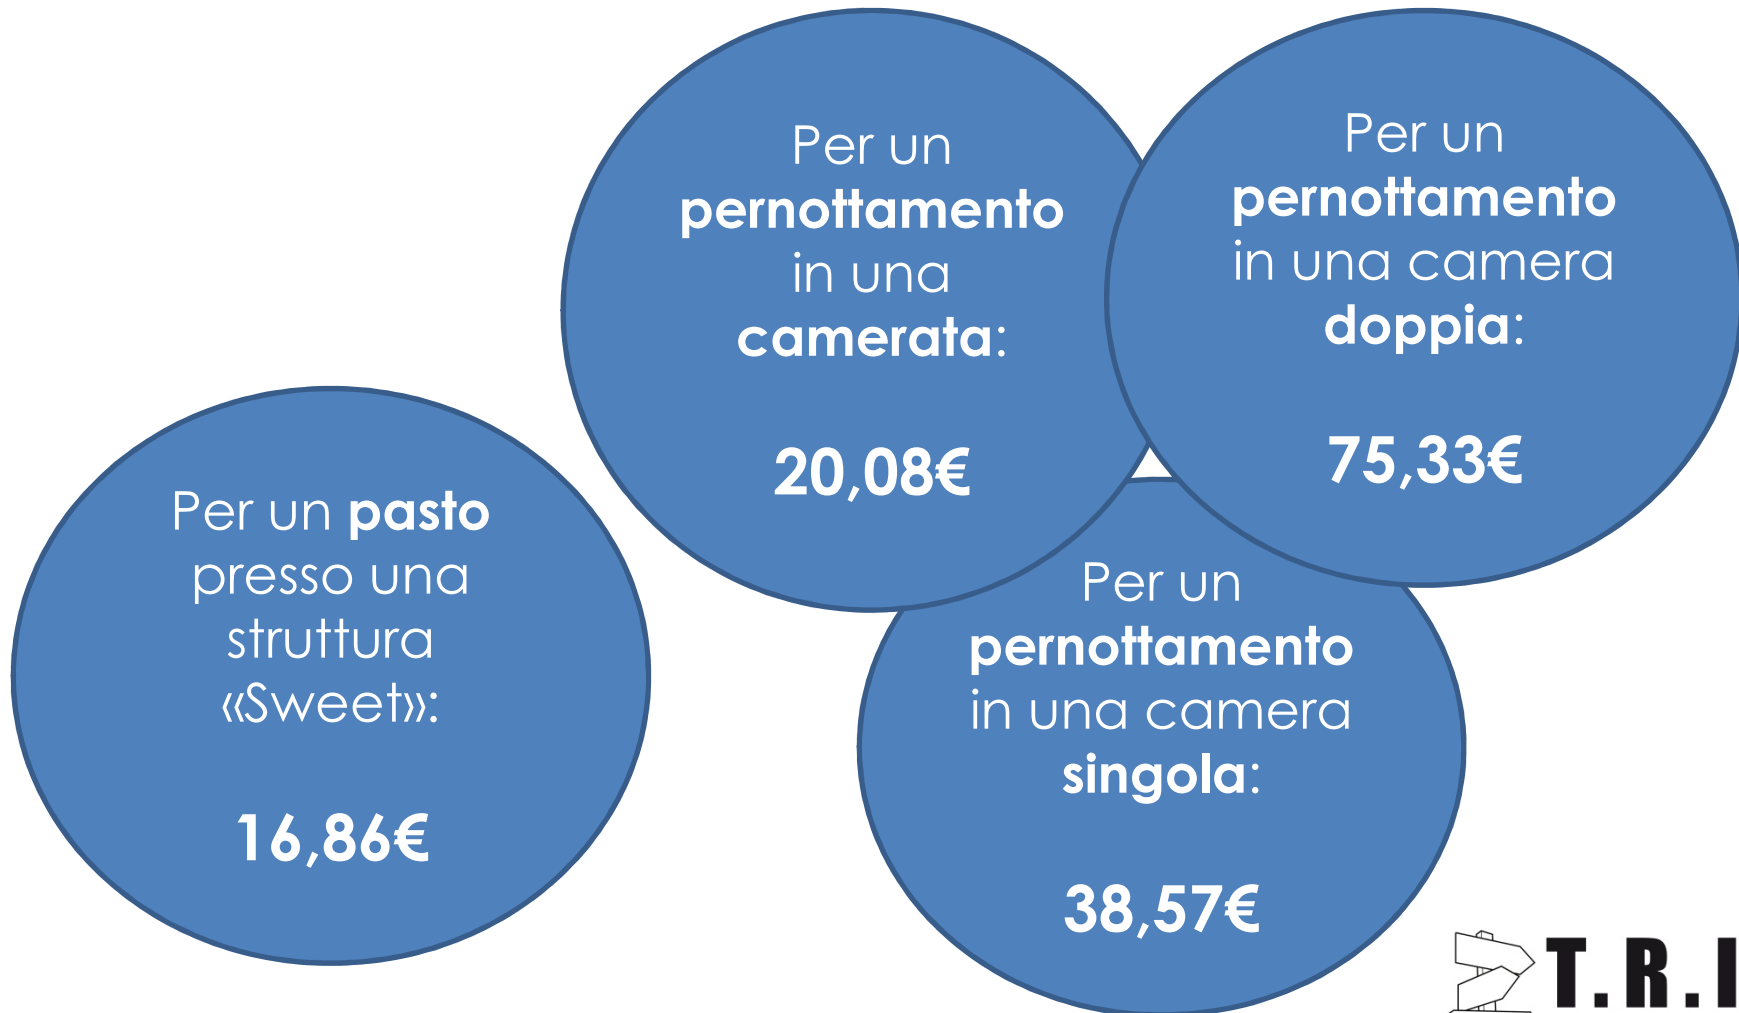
Per un pernottamento in una camerata:

20,08€

Per un pernottamento in una camera doppia:

75,33€

Per un pasto presso una struttura «Sweet»:

16,86€

Per un pernottamento in una camera singola:

38,57€

T.R.I